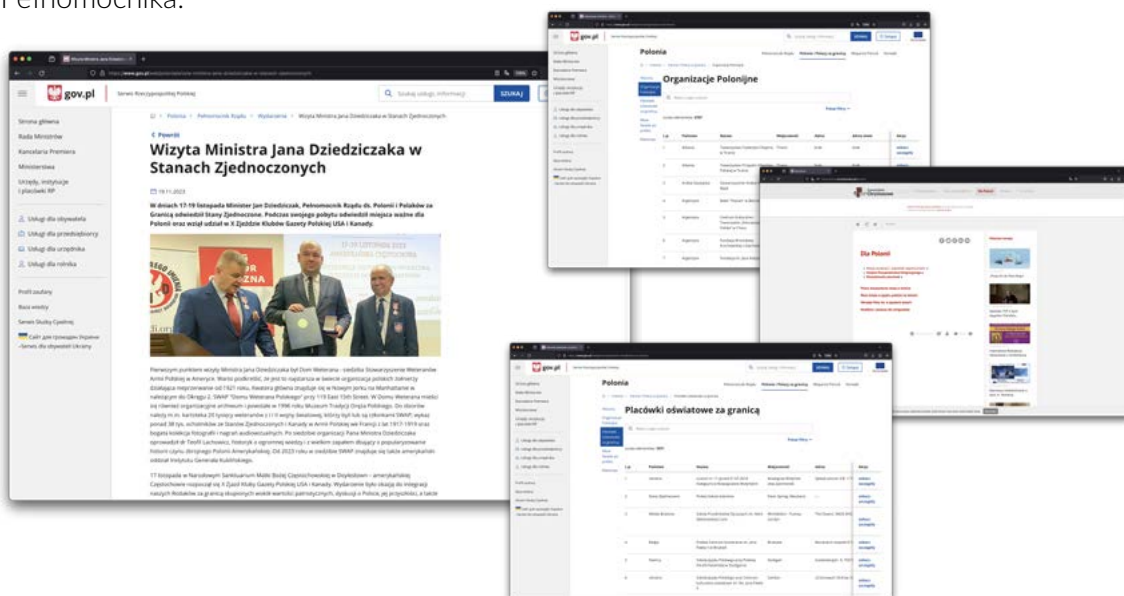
Pełnomocnika.

gov.pl

Serwis Rzeczypospolitej Polskiej

Szukaj usługi, informacji

SZUKAJ

Strona główna
Rada Ministrów
Kancelaria Premiera
Ministerstwa
Urzędy, instytucje i placówki RP

Usługi dla obywatela
Usługi dla przedsiębiorcy
Usługi dla urzędnika
Usługi dla rolnika

Profil zaufany
Baza wiedzy
Serwis Służby Cywilnej
Сайт для громадян України - Serwis dla obywateli Ukrainy

Polonia > Pełnomocnik Rządu > Wydarzenia > Wizyta Ministra Jana Dziedziczaka w Stanach Zjednoczonych

< Powrót

Wizyta Ministra Jana Dziedziczaka w Stanach Zjednoczonych

19.11.2023

W dniach 17-19 listopada Minister Jan Dziedziczak, Pełnomocnik Rządu ds. Polonii i Polaków za Granicą odwiedził Stany Zjednoczone. Podczas swojego pobytu odwiedził miejsca ważne dla Polonii oraz wziął udział w X Zjeździe Klubów Gazety Polskiej USA i Kanady.

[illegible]

17 listopada w Narodowym Sanktuarium Matki Bożej Częstochowskiej w Doylestown – amerykańskiej Częstochowie rozpoczął się X Zjazd Klubów Gazety Polskiej USA i Kanady. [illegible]

Polonia

Organizacje Polonijne

Placówki oświatowe za granicą

Dla Polonii